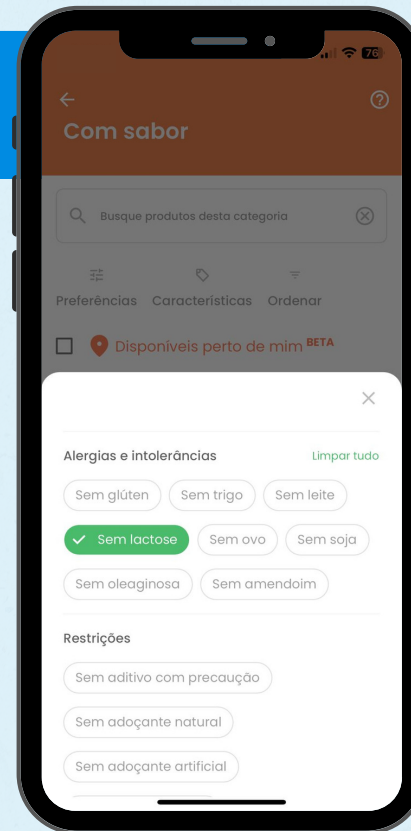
76

Com sabor

Busque produtos desta categoria

Preferências Características Ordenar

Disponíveis perto de mim BETA

Alergias e intolerâncias Limpar tudo

Sem glúten Sem trigo Sem leite

Sem lactose Sem ovo Sem soja

Sem oleaginosa Sem amendoim

Restrições

Sem aditivo com precaução

Sem adoçante natural

Sem adoçante artificial